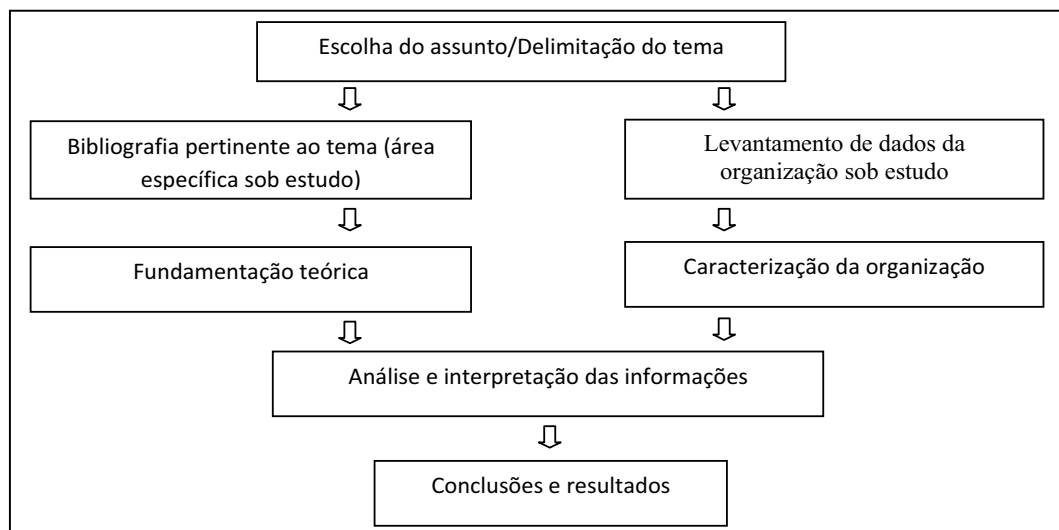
Escolha do assunto/Delimitação do tema

Bibliografia pertinente ao tema (área específica sob estudo)

Levantamento de dados da organização sob estudo

Fundamentação teórica

Caracterização da organização

Análise e interpretação das informações

Conclusões e resultados